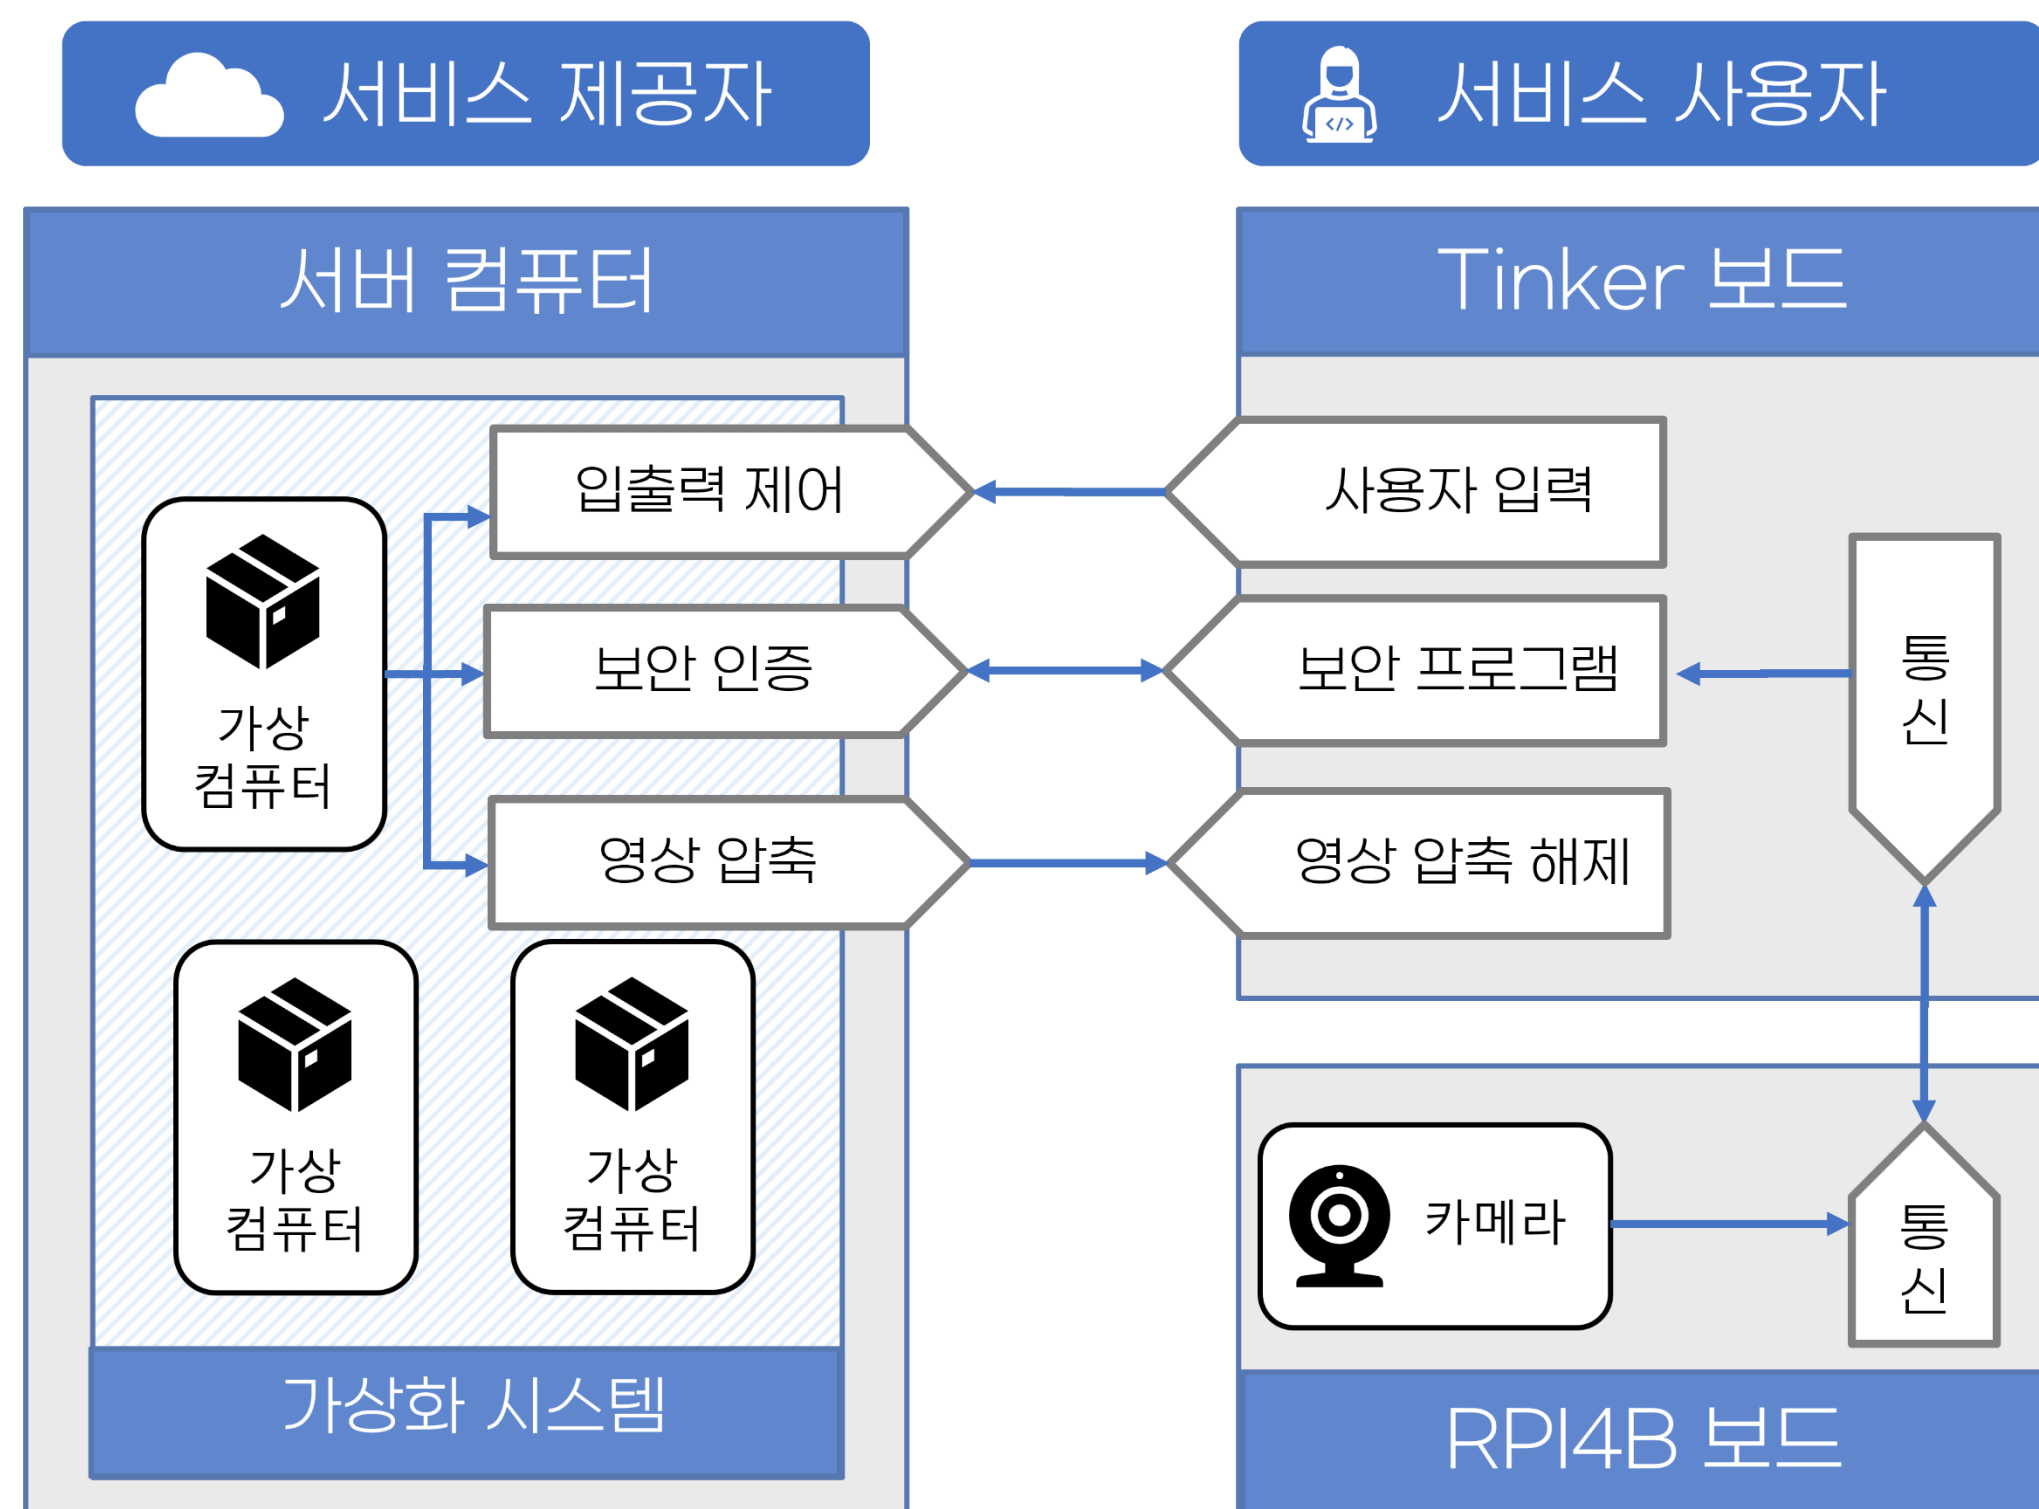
서비스 제공자

서비스 사용자

서버 컴퓨터

Tinker 보드

입출력 제어

사용자 입력

가상 컴퓨터

보안 인증

보안 프로그램

통신

영상 압축

영상 압축 해제

가상 컴퓨터

가상 컴퓨터

카메라

통신

가상화 시스템

RPI4B 보드